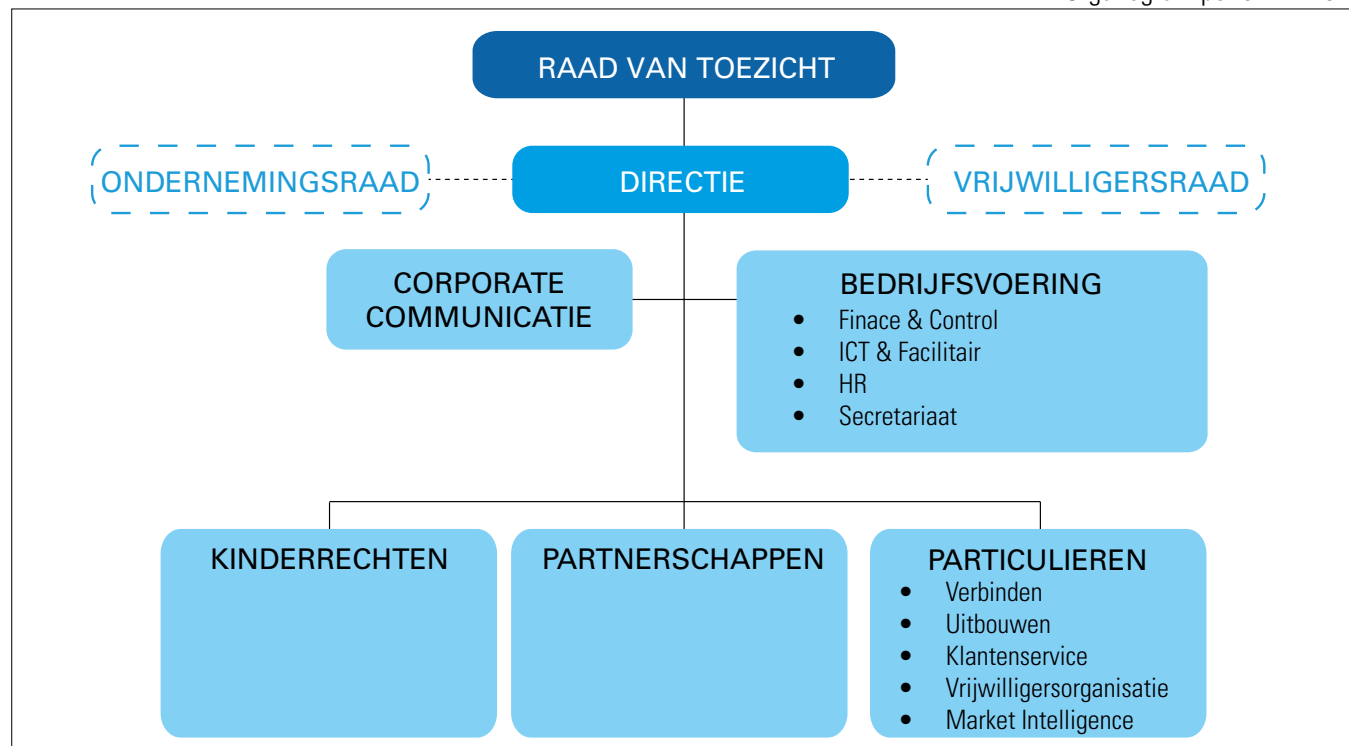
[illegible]

RAAD VAN TOEZICHT

ONDERNEMINGSRAAD

DIRECTIE

VRIJWILLIGERSRAAD

CORPORATE COMMUNICATIE

BEDRIJFSVOERING
- Finace & Control
- ICT & Facilitair
- HR
- Secretariaat

KINDERRECHTEN

PARTNERSCHAPPEN

PARTICULIEREN
- Verbinden
- Uitbouwen
- Klantenservice
- Vrijwilligersorganisatie
- Market Intelligence